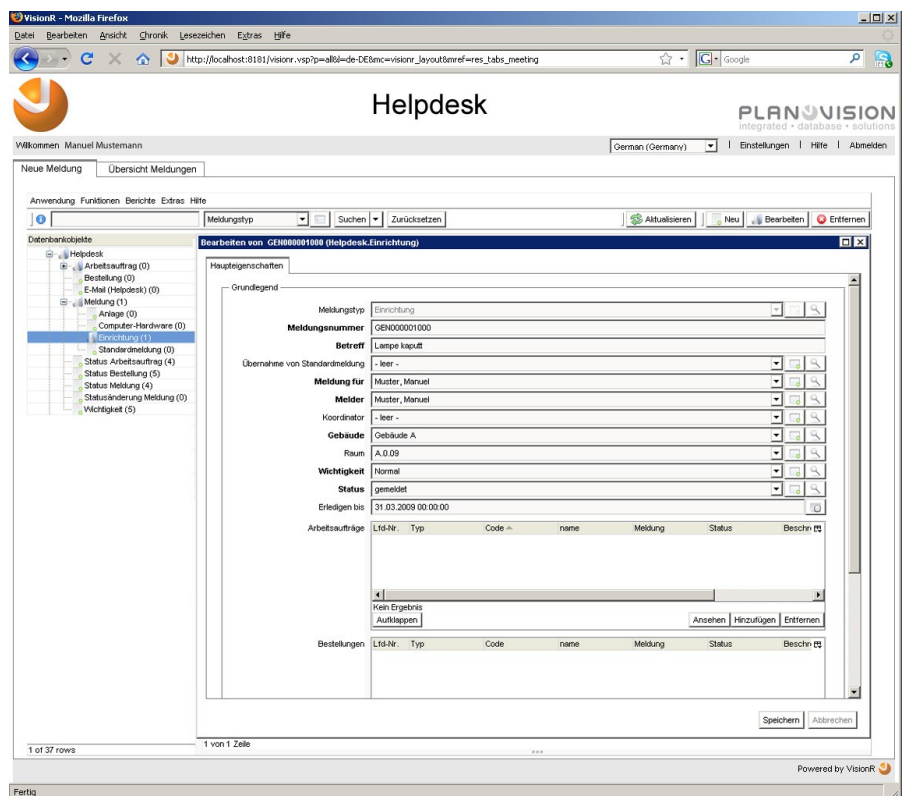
VisionR - Mozilla Firefox

Datei Bearbeiten Ansicht Chronik Lesezeichen Extras Hilfe

http://localhost:8181/visionr.vsp?p=all&l=de-DE&mc=visionr_layout&mref=res_tabs_meeting

Google

Helpdesk

PLANVISION
integrated • database • solutions

Willkommen Manuel Mustemann

German (Germany) | Einstellungen | Hilfe | Abmelden

Neue Meldung | Übersicht Meldungen

Anwendung Funktionen Berichte Extras Hilfe

Meldungstyp | Suchen | Zurücksetzen | Aktualisieren | Neu | Bearbeiten | Entfernen

Datenbankobjekte
Helpdesk
Arbeitsauftrag (0)
Bestellung (0)
E-Mail (Helpdesk) (0)
Meldung (1)
Anlage (0)
Computer-Hardware (0)
Einrichtung (1)
Standardmeldung (0)
Status Arbeitsauftrag (4)
Status Bestellung (5)
Status Meldung (4)
Statusänderung Meldung (0)
Wichtigkeit (5)

1 of 37 rows

Bearbeiten von GEN000001000 (Helpdesk.Einrichtung)

Haupteigenschaften

Grundlegend

Meldungstyp: Einrichtung
Meldungsnummer: GEN000001000
Betreff: Lampe kaputt
Übernahme von Standardmeldung: - leer -
Meldung für: Muster, Manuel
Melder: Muster, Manuel
Koordinator: - leer -
Gebäude: Gebäude A
Raum: A.0.09
Wichtigkeit: Normal
Status: gemeldet
Erledigen bis: 31.03.2009 00:00:00

Arbeitsaufträge
| Lfd-Nr. | Typ | Code | name | Meldung | Status | Beschr |
|---|---|---|---|---|---|---|

Kein Ergebnis
Aufklappen | Ansehen | Hinzufügen | Entfernen

Bestellungen
| Lfd-Nr. | Typ | Code | name | Meldung | Status | Beschr |
|---|---|---|---|---|---|---|

Speichern | Abbrechen

1 von 1 Zeile

Powered by VisionR

Fertig